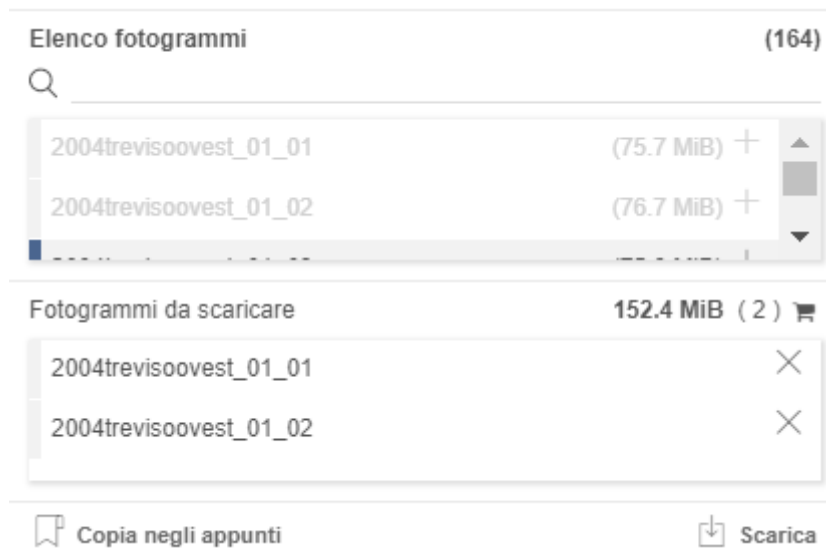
Elenco fotogrammi (164)

2004trevisoovest_01_01 (75.7 MiB) +

2004trevisoovest_01_02 (76.7 MiB) +

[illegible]

Fotogrammi da scaricare 152.4 MiB ( 2 )

2004trevisoovest_01_01 ×

2004trevisoovest_01_02 ×

Copia negli appunti

Scarica